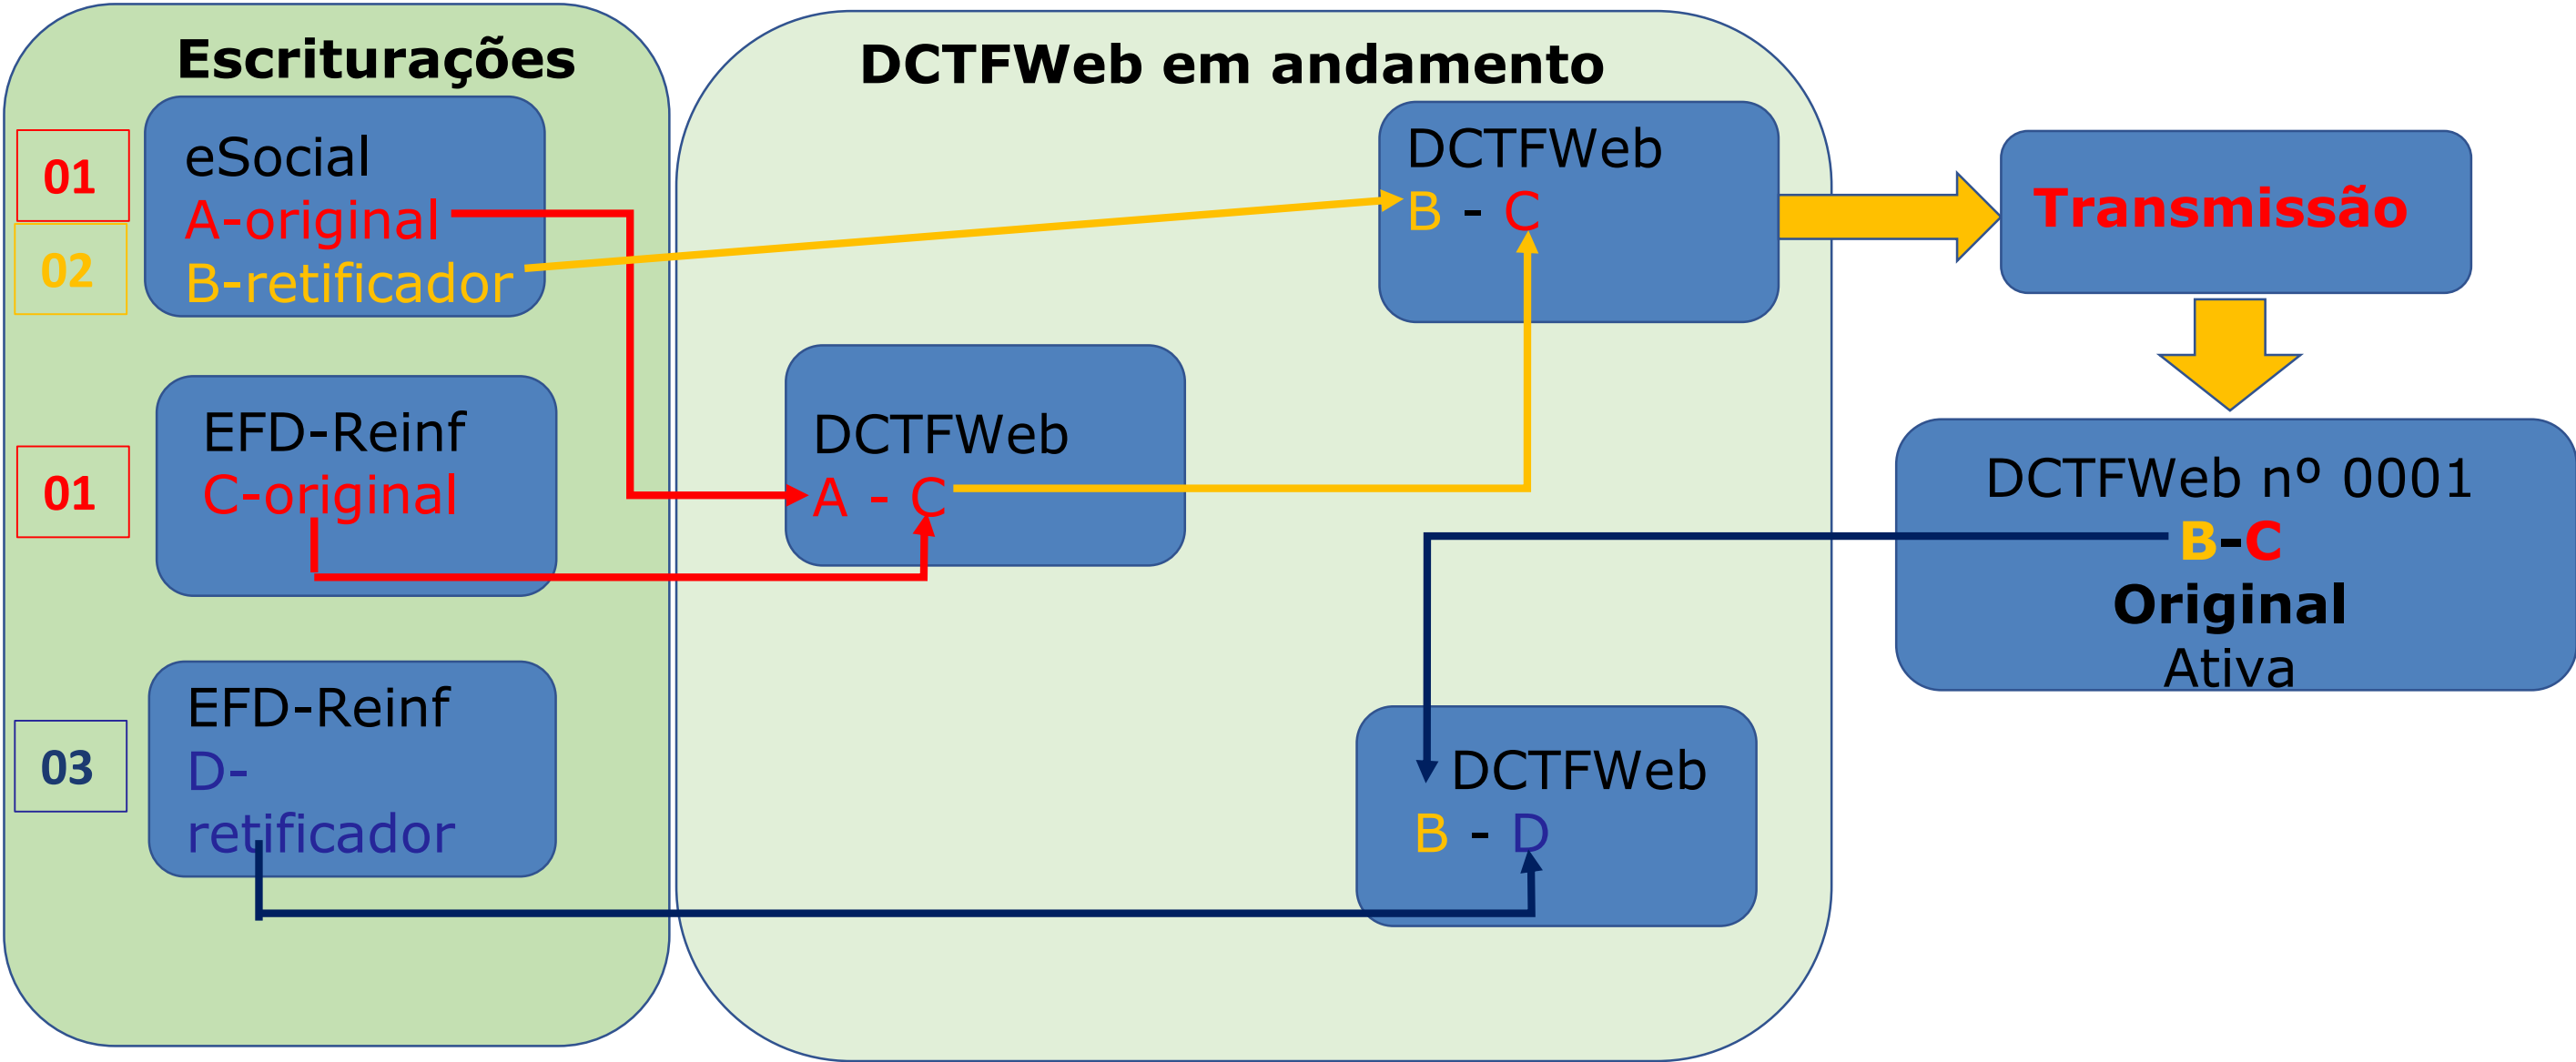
Escriturações

01
eSocial
A-original
02
B-retificador

01
EFD-Reinf
C-original

03
EFD-Reinf
D-retificador

DCTFWeb em andamento

DCTFWeb
B - C

DCTFWeb
A - C

DCTFWeb
B - D

Transmissão

DCTFWeb nº 0001
B-C
Original
Ativa